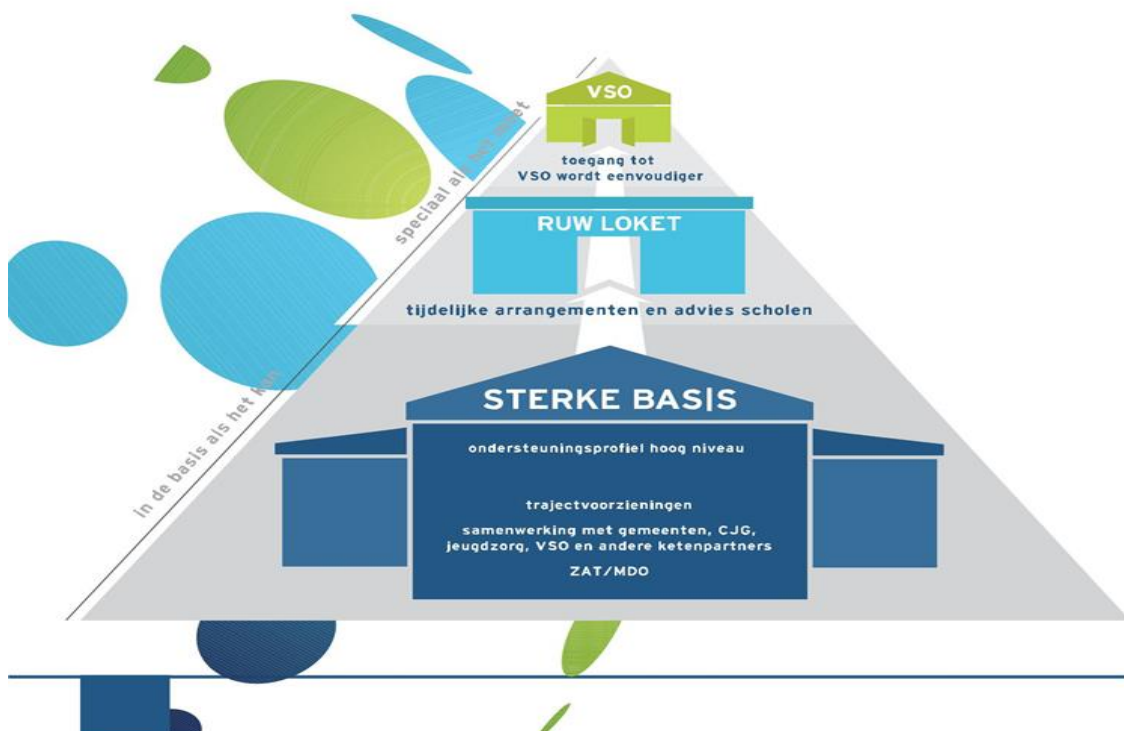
VSO

toegang tot VSO wordt eenvoudiger

RUW LOKET

tijdelijke arrangementen en advies scholen

STERKE BASIS

ondersteuningsprofiel hoog niveau

trajectvoorzieningen

samenwerking met gemeenten, CJG, jeugdzorg, VSO en andere ketenpartners

ZAT/MDO

in de basis als het kan

speciaal als het moet